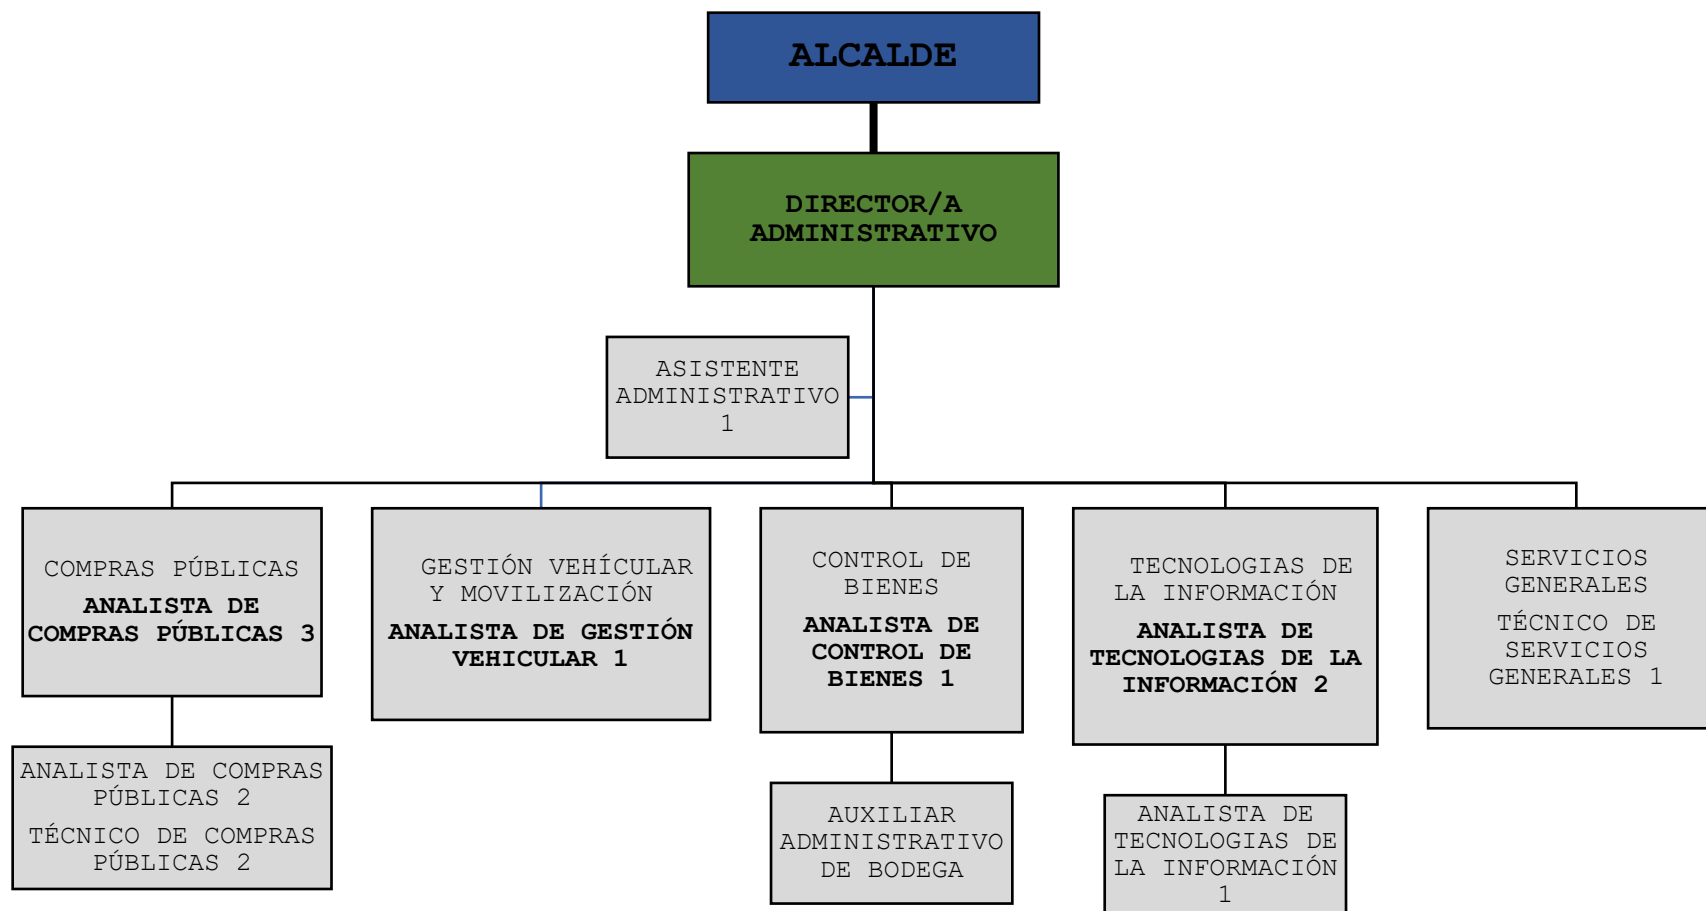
ALCALDE

DIRECTOR/A ADMINISTRATIVO

ASISTENTE ADMINISTRATIVO 1

COMPRAS PÚBLICAS
ANALISTA DE COMPRAS PÚBLICAS 3

ANALISTA DE COMPRAS PÚBLICAS 2
TÉCNICO DE COMPRAS PÚBLICAS 2

GESTIÓN VEHÍCULAR Y MOVILIZACIÓN
ANALISTA DE GESTIÓN VEHICULAR 1

CONTROL DE BIENES
ANALISTA DE CONTROL DE BIENES 1

AUXILIAR ADMINISTRATIVO DE BODEGA

TECNOLOGIAS DE LA INFORMACIÓN
ANALISTA DE TECNOLOGIAS DE LA INFORMACIÓN 2

ANALISTA DE TECNOLOGIAS DE LA INFORMACIÓN 1

SERVICIOS GENERALES
TÉCNICO DE SERVICIOS GENERALES 1